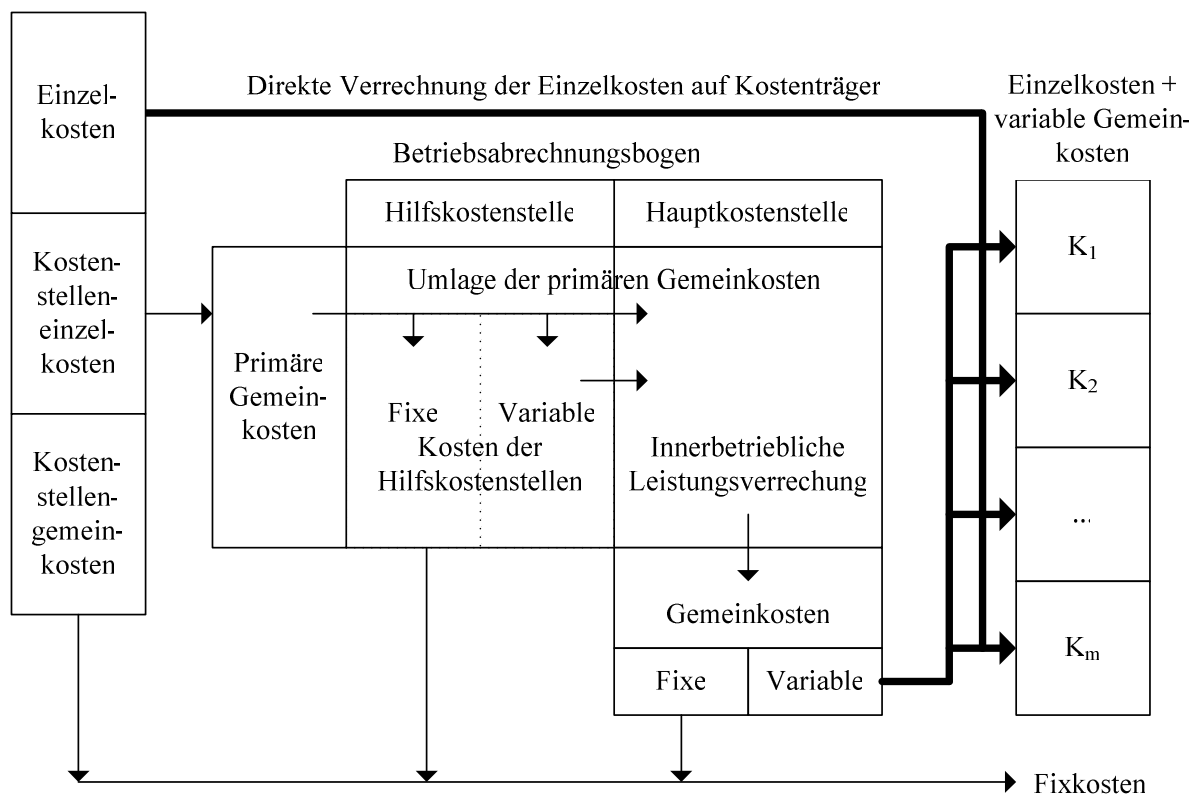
Einzelkosten

Kostenstelleneinzelkosten

Kostenstellengemeinkosten

Direkte Verrechnung der Einzelkosten auf Kostenträger

Einzelkosten + variable Gemeinkosten

Betriebsabrechnungsbogen

Hilfskostenstelle

Hauptkostenstelle

Primäre Gemeinkosten

Umlage der primären Gemeinkosten

Fixe

Variable

Kosten der Hilfskostenstellen

Innerbetriebliche Leistungsverrechung

Gemeinkosten

Fixe

Variable

$K_1$

$K_2$

...

$K_m$

Fixkosten